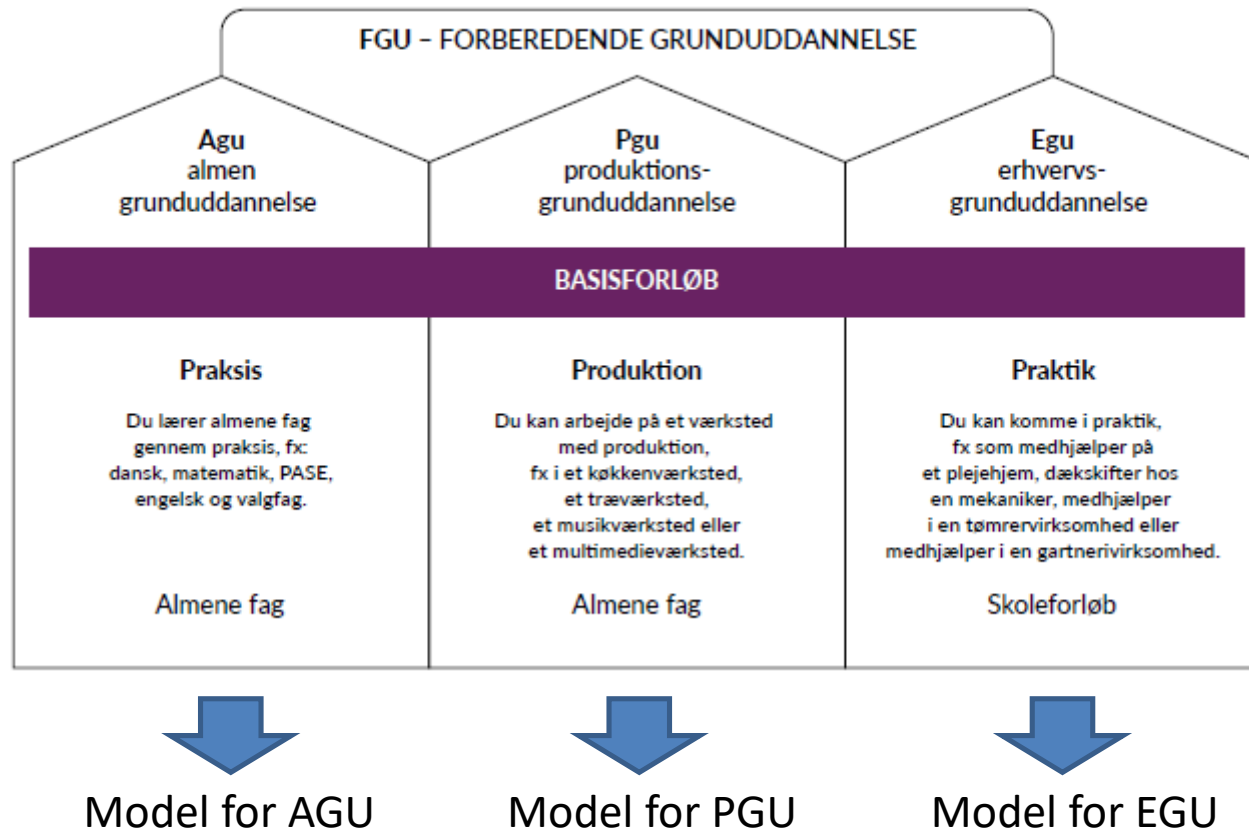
FGU – FORBEREDENDE GRUNDUDDANNELSE

Agu
almen
grunduddannelse

Pgu
produktionsgrunduddannelse

Egu
erhvervsgrunduddannelse

BASISFORLØB

Praksis

Du lærer almene fag gennem praksis, fx: dansk, matematik, PASE, engelsk og valgfag.

Almene fag

Produktion

Du kan arbejde på et værksted med produktion, fx i et køkkenværksted, et træværksted, et musikværksted eller et multimedieværksted.

Almene fag

Praktik

Du kan komme i praktik, fx som medhjælper på et plejehjem, dækskifter hos en mekaniker, medhjælper i en tømrervirksomhed eller medhjælper i en gartnerivirksomhed.

Skoleforløb

Model for AGU

Model for PGU

Model for EGU